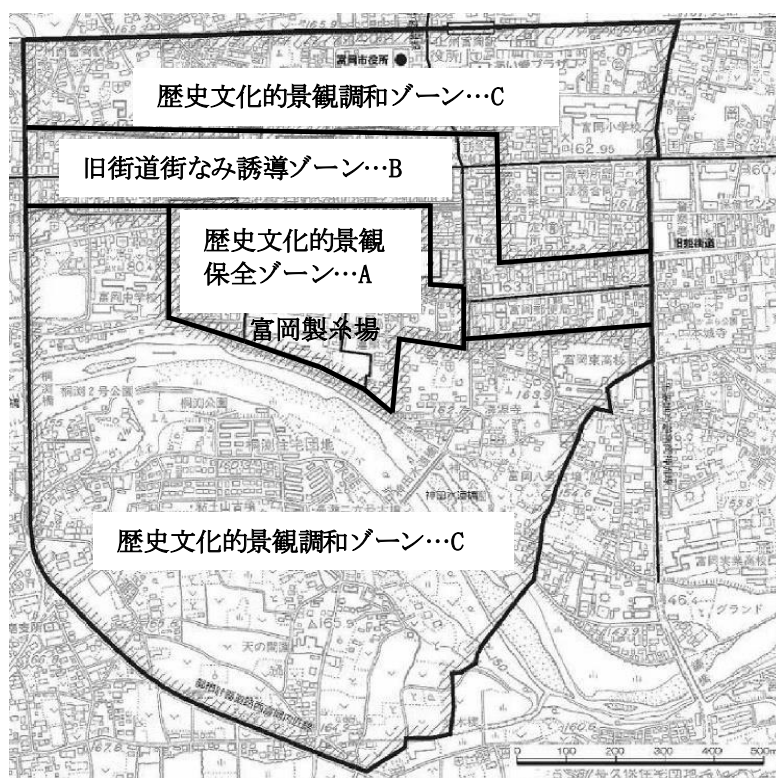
富岡市役所

歴史文化的景観調和ゾーン…C

旧街道街なみ誘導ゾーン…B

歴史文化的景観保全ゾーン…A

富岡製糸場

富岡小学校

富岡東高校

旧姫街道

グランド

天の岡道

歴史文化的景観調和ゾーン…C

0 100 200 300 400 500m